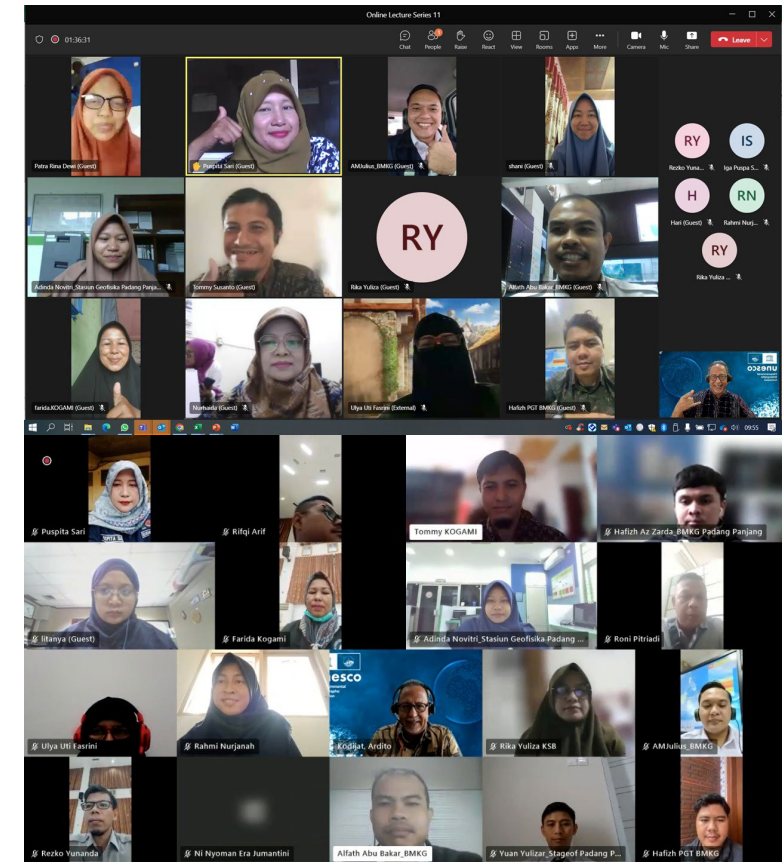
Online Lecture Series 11

01:36:31

Chat People Raise React View Rooms Apps More Camera Mic Share Leave

Patra Rina Dewi (Guest)
Puspita Sari (Guest)
AMJulius_BMKG (Guest)
shani (Guest)
RY Rezko Yuna...
IS Iga Puspa S...
H Hari (Guest)
RN Rahmi Nurj...
RY Rika Yuliza ...
Adinda Novitri_Stasiun Geofisika Padang Panja...
Tommy Susanto (Guest)
RY
Rika Yuliza (Guest)
Alfath Abu Bakar_BMKG (Guest)
farida.KOGAMI (Guest)
Nurhanda (Guest)
Ulya Uti Fasrini (External)
Hafizh PGT BMKG (Guest)
unesco

09:55

Puspita Sari
Rifqi Arif
Tommy KOGAMI
Hafizh Az Zarda_BMKG Padang Panjang
litanya (Guest)
Farida Kogami
Adinda Novitri_Stasiun Geofisika Padang ...
Roni Pitriadi
Ulya Uti Fasrini
Rahmi Nurjanah
unesco
Kodijat, Ardito
Rika Yuliza KSB
AMJulius_BMKG
Rezko Yunanda
Ni Nyoman Era Jumantini
Alfath Abu Bakar_BMKG
Yuan Yulizar_Stageof Padang P...
Hafizh PGT BMKG